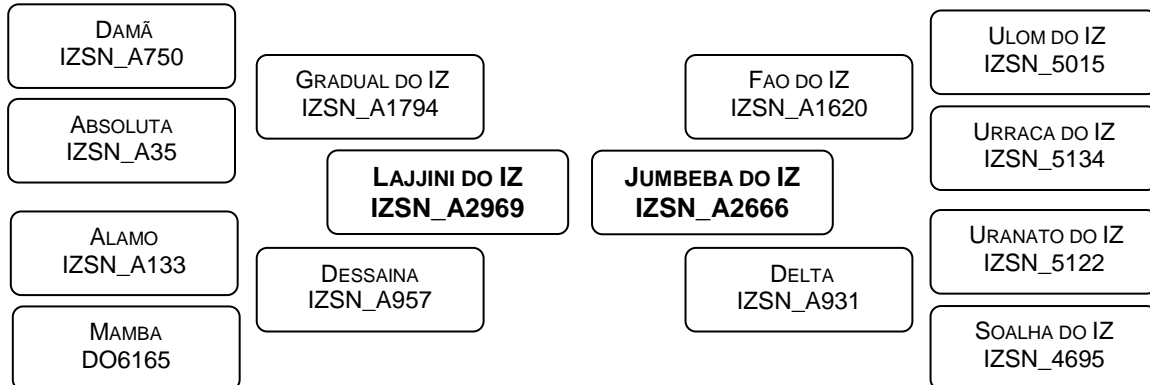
Damã
IZSN_A750

Absoluta
IZSN_A35

Gradual do IZ
IZSN_A1794

Lajjini do IZ
IZSN_A2969

Alamo
IZSN_A133

Dessaina
IZSN_A957

Mamba
DO6165

Jumbeba do IZ
IZSN_A2666

Fao do IZ
IZSN_A1620

Delta
IZSN_A931

Ulom do IZ
IZSN_5015

Urraca do IZ
IZSN_5134

Uranato do IZ
IZSN_5122

Soalha do IZ
IZSN_4695